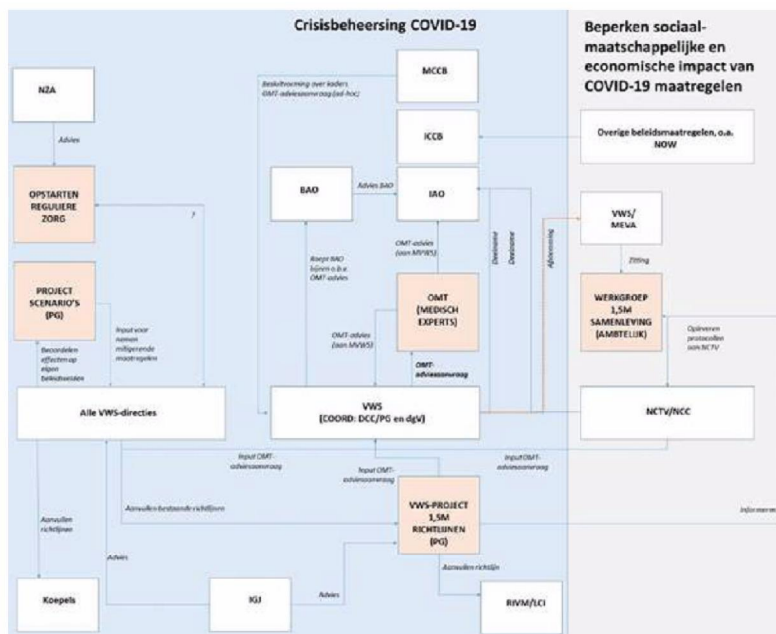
Crisisbeheersing COVID-19

Beperken sociaal-maatschappelijke en economische impact van COVID-19 maatregelen

MCCB

Besluitvorming over kaders OMT-adviesaanvraag (ad-hoc)

N2A

Advies

ICCB

Overige beleidsmaatregelen, o.a. NOW

OPSTARTEN REGULIERE ZORG

?

BAO

Advies BAO

IAO

VWS/ MEVA

Deelname

Deelname

Afstemming

Toetst BAO binnen o.b.v. OMT-advies

OMT-advies (aan MVWS)

Zitting

PROJECT SCENARIO'S (PG)

Input voor nemen mitigerende maatregelen

OMT (MEDISCH EXPERTS)

WERKGROEP 1,5M SAMENLEVING (AMBTELIJK)

Opleveren protocollen aan NCTV

Beoordelen effecten op eigen beleidsvelden

OMT-advies (aan MVWS)

OMT-adviesaanvraag

Alle VWS-directies

VWS (COORD: DCC/PG en dgV)

NCTV/NCC

Input OMT-adviesaanvraag

Input OMT-adviesaanvraag

Input OMT-adviesaanvraag

Aanvullen bestaande richtlijnen

VWS-PROJECT 1,5M RICHTLIJNEN (PG)

Informeren

Aanvullen richtlijnen

Advies

Aanvullen richtlijn

Advies

Koepels

IGJ

RIVM/LCI